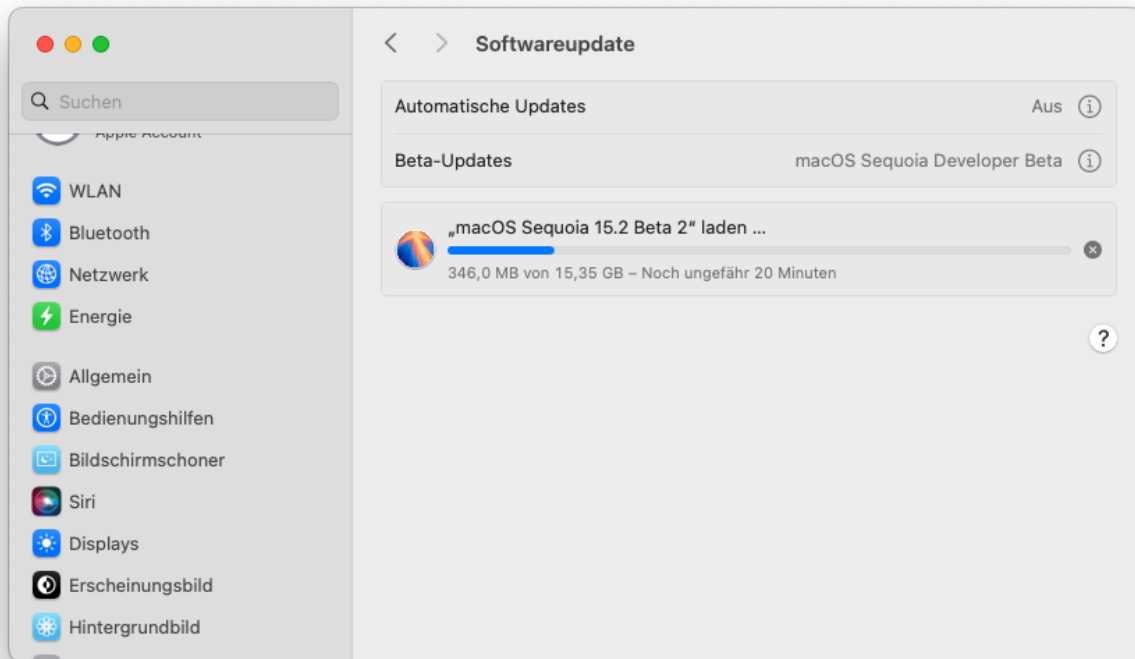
Suchen

Apple Account

WLAN
Bluetooth
Netzwerk
Energie

Allgemein
Bedienungshilfen
Bildschirmschoner
Siri
Displays
Erscheinungsbild
Hintergrundbild

Softwareupdate

Automatische Updates Aus
Beta-Updates macOS Sequoia Developer Beta

„macOS Sequoia 15.2 Beta 2" laden ...
346,0 MB von 15,35 GB – Noch ungefähr 20 Minuten

?